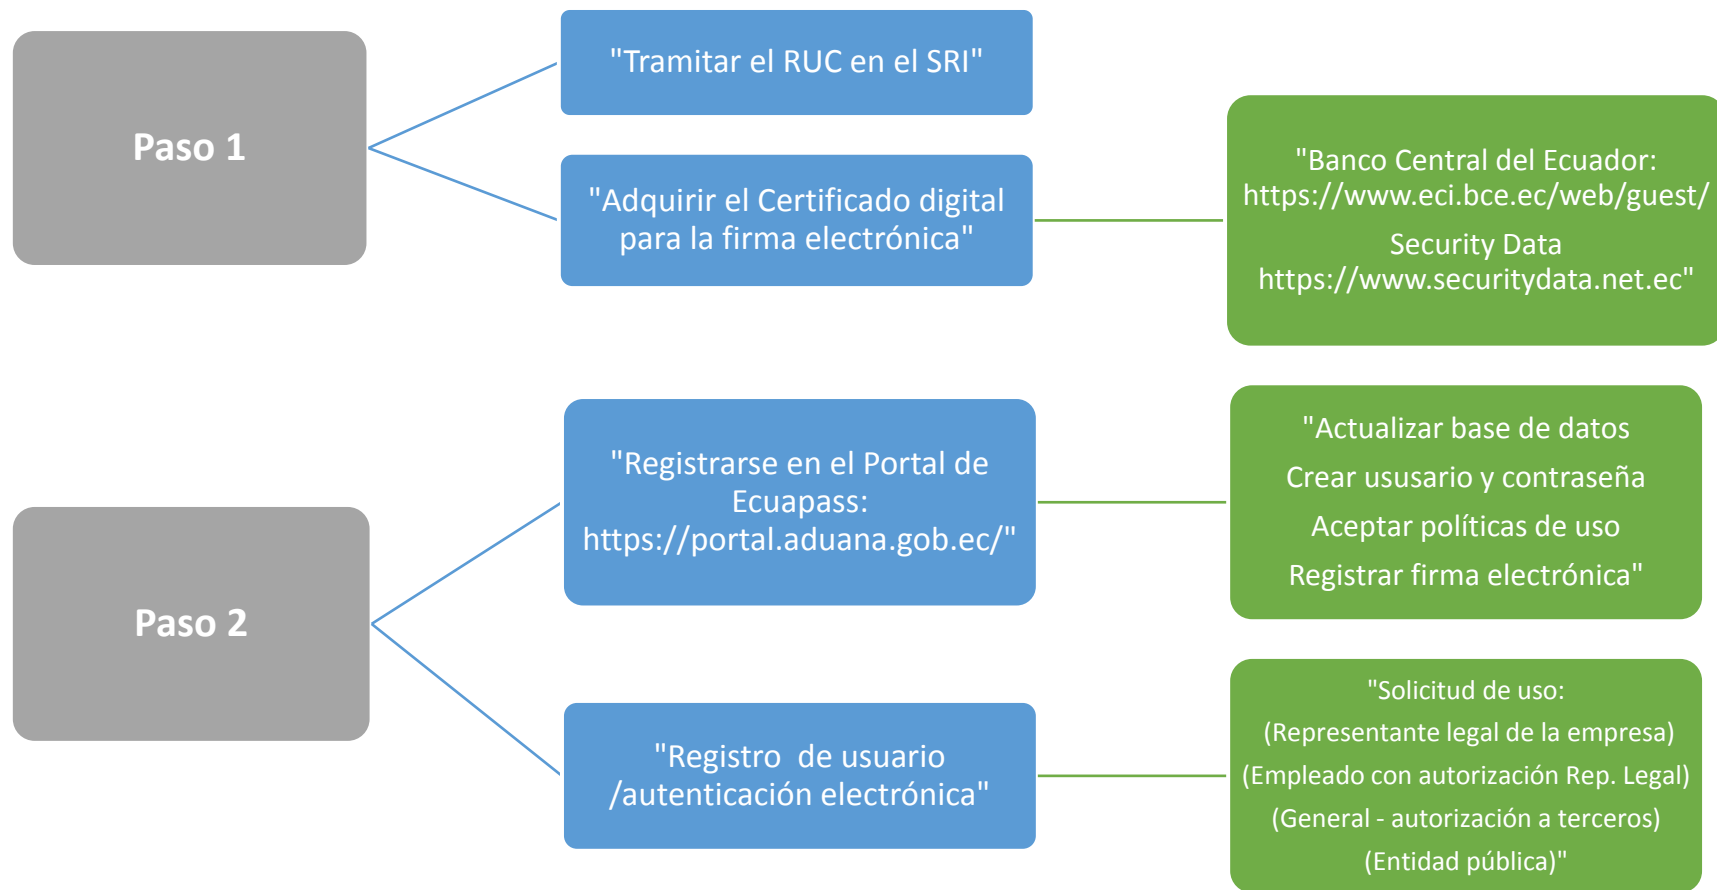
Paso 1

"Tramitar el RUC en el SRI"

"Adquirir el Certificado digital para la firma electrónica"

"Banco Central del Ecuador: https://www.eci.bce.ec/web/guest/

Security Data https://www.securitydata.net.ec"

Paso 2

"Registrarse en el Portal de Ecuapass: https://portal.aduana.gob.ec/"

"Actualizar base de datos

Crear ususario y contraseña

Aceptar políticas de uso

Registrar firma electrónica"

"Registro de usuario /autenticación electrónica"

"Solicitud de uso:

(Representante legal de la empresa)

(Empleado con autorización Rep. Legal)

(General - autorización a terceros)

(Entidad pública)"